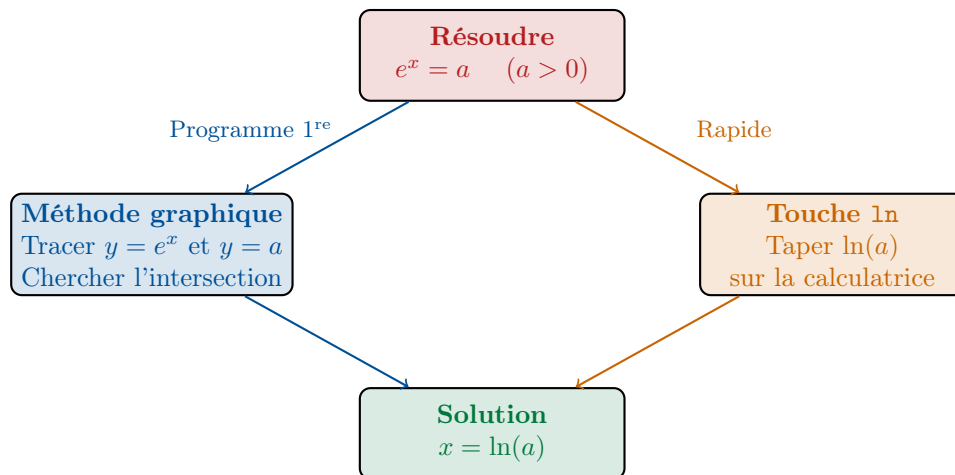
**Résoudre**
$e^x = a \quad (a > 0)$

Programme 1$^{\text{re}}$

Rapide

**Méthode graphique**
Tracer $y = e^x$ et $y = a$
Chercher l'intersection

**Touche ln**
Taper $\ln(a)$
sur la calculatrice

**Solution**
$x = \ln(a)$